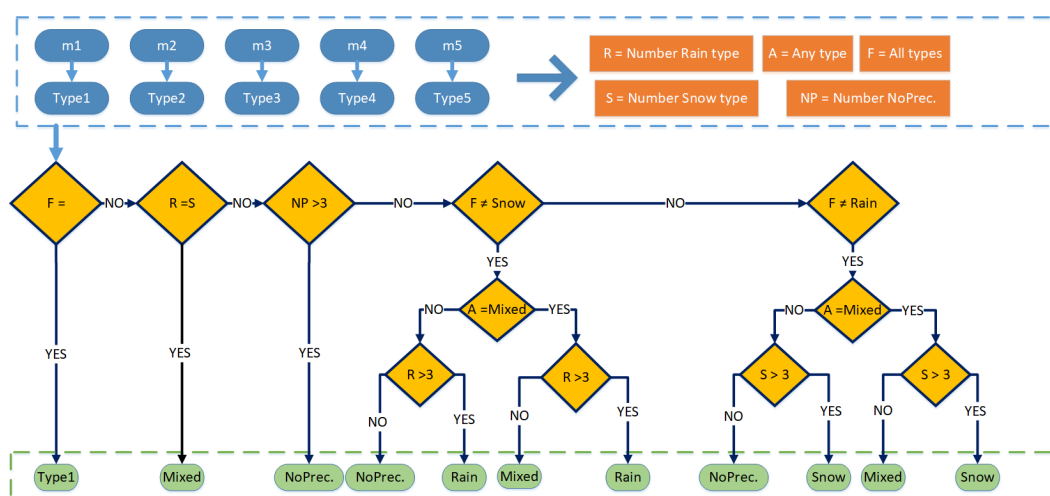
m1
Type1
m2
Type2
m3
Type3
m4
Type4
m5
Type5

R = Number Rain type
A = Any type
F = All types
S = Number Snow type
NP = Number NoPrec.

F =
NO
R =S
NO
NP >3
NO
F ≠ Snow
NO
F ≠ Rain

YES
YES
YES

YES
NO
A =Mixed
YES
R >3
R >3
NO
YES
NO
YES

YES
NO
A =Mixed
YES
S > 3
S > 3
NO
YES
NO
YES

Type1
Mixed
NoPrec.
NoPrec.
Rain
Mixed
Rain
NoPrec.
Snow
Mixed
Snow